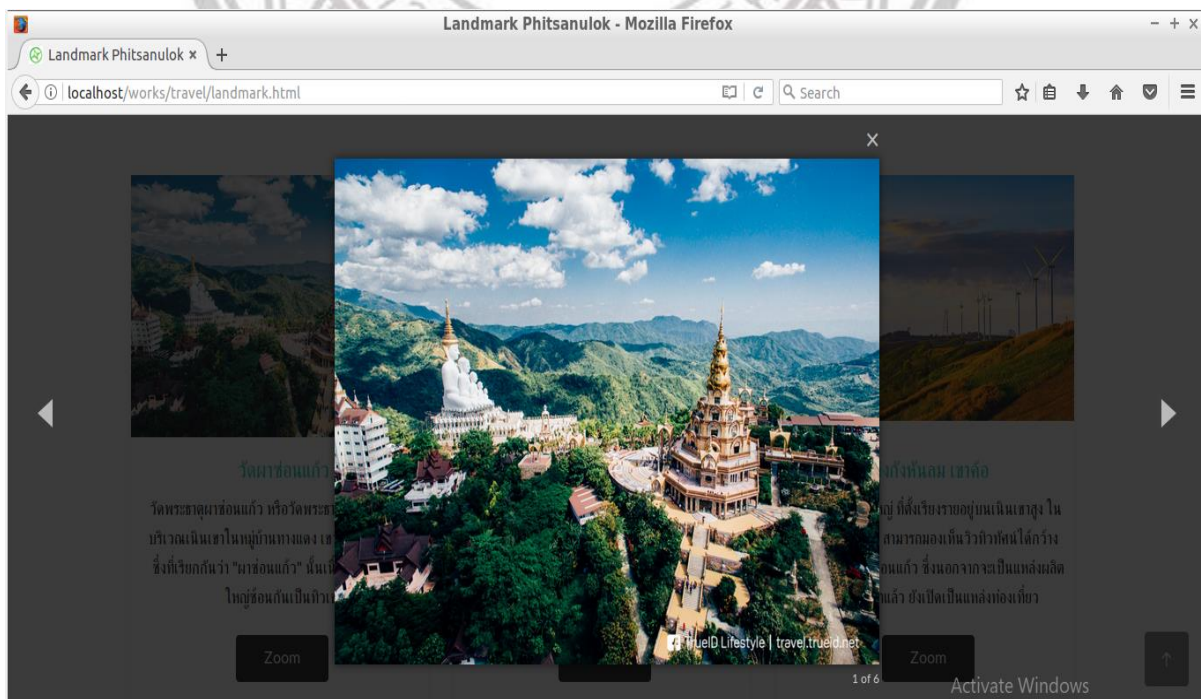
Landmark Phitsanulok - Mozilla Firefox

Landmark Phitsanulok ×

localhost/works/travel/landmark.html

Search

×

วัดผาซ่อนแก้ว

วัดพระธาตุผาซ่อนแก้ว หรือวัดพระธา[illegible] บริเวณเนินเขาในหมู่บ้านทางแดง เข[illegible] ซึ่งที่เรียกกันว่า "ผาซ่อนแก้ว" นั้นเป็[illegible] ใหญ่ซ้อนกันเป็นทิวเ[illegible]

Zoom

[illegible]กังหันลม เขาค้อ

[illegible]ญ่ ที่ตั้งเรียงรายอยู่บนเนินเขาสูง ใน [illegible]สามารถมองเห็นวิวทิวทัศน์ได้กว้าง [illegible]อนแก้ว ซึ่งนอกจากจะเป็นแหล่งผลิต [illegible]แล้ว ยังเปิดเป็นแหล่งท่องเที่ยว

Zoom

TrueID Lifestyle | travel.trueid.net

1 of 6

Activate Windows